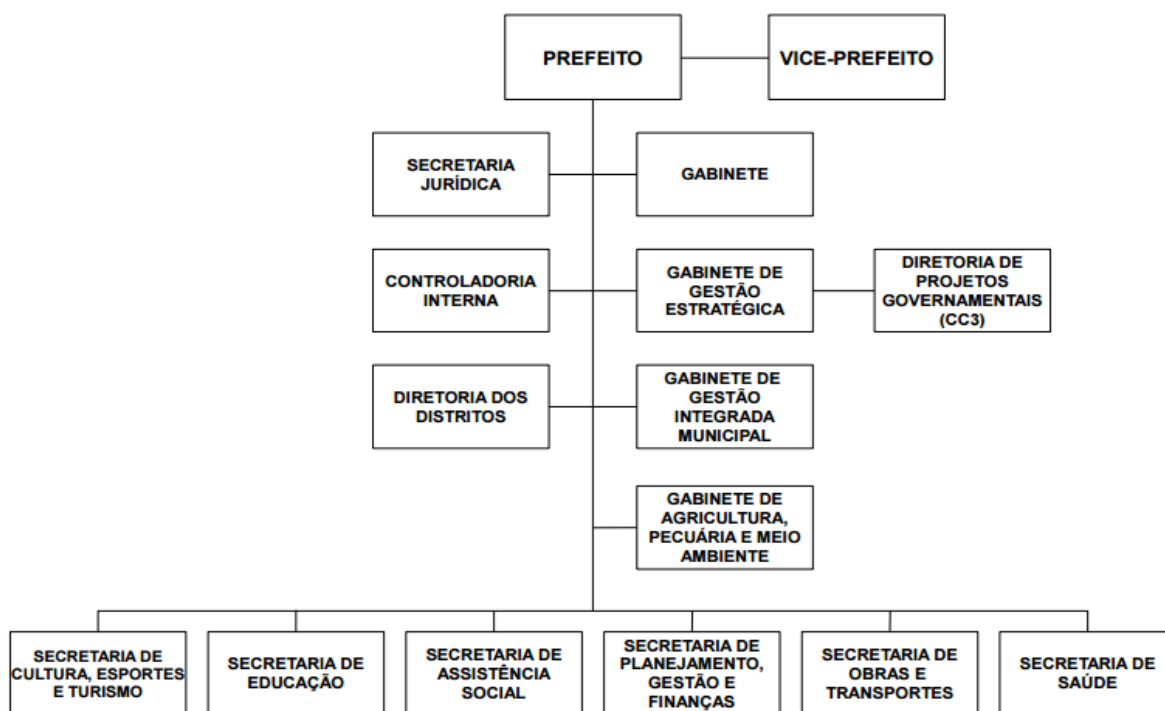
PREFEITO

VICE-PREFEITO

SECRETARIA JURÍDICA

GABINETE

CONTROLADORIA INTERNA

GABINETE DE GESTÃO ESTRATÉGICA

DIRETORIA DE PROJETOS GOVERNAMENTAIS (CC3)

DIRETORIA DOS DISTRITOS

GABINETE DE GESTÃO INTEGRADA MUNICIPAL

GABINETE DE AGRICULTURA, PECUÁRIA E MEIO AMBIENTE

SECRETARIA DE CULTURA, ESPORTES E TURISMO

SECRETARIA DE EDUCAÇÃO

SECRETARIA DE ASSISTÊNCIA SOCIAL

SECRETARIA DE PLANEJAMENTO, GESTÃO E FINANÇAS

SECRETARIA DE OBRAS E TRANSPORTES

SECRETARIA DE SAÚDE